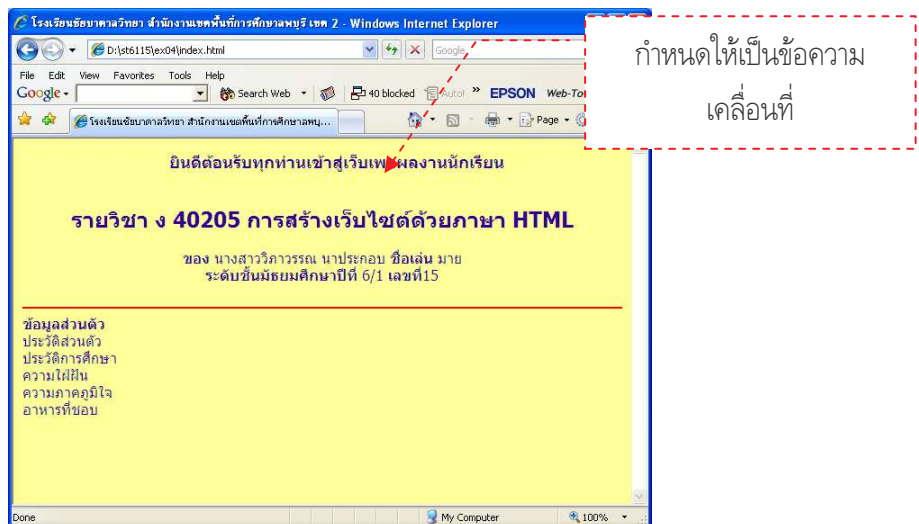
โรงเรียนชัยบาดาลวิทยา สำนักงานเขตพื้นที่การศึกษาลพบุรี เขต 2 - Windows Internet Explorer

D:\st6115\ex04\index.html

Google

File Edit View Favorites Tools Help

Google Search Web 40 blocked AutoFill EPSON Web-To

โรงเรียนชัยบาดาลวิทยา สำนักงานเขตพื้นที่การศึกษาลพบุ...

Page

กำหนดให้เป็นข้อความเคลื่อนที่

ยินดีต้อนรับทุกท่านเข้าสู่เว็บเพจผลงานนักเรียน

รายวิชา ง 40205 การสร้างเว็บไซต์ด้วยภาษา HTML

ของ นางสาววิภาวรรณ นาประกอบ ชื่อเล่น มาย
ระดับชั้นมัธยมศึกษาปีที่ 6/1 เลขที่15

ข้อมูลส่วนตัว
ประวัติส่วนตัว
ประวัติการศึกษา
ความใฝ่ฝัน
ความภาคภูมิใจ
อาหารที่ชอบ

Done

My Computer

100%